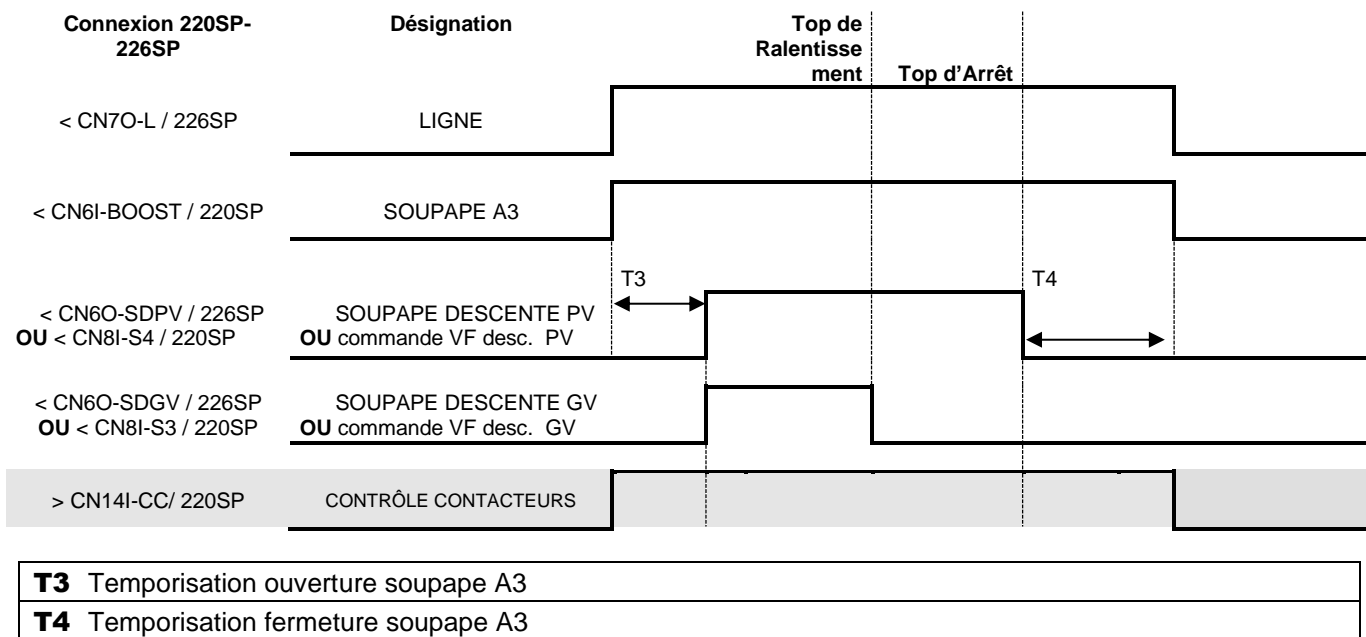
Connexion 220SP-226SP

Désignation

Top de Ralentissement

Top d'Arrêt

< CN7O-L / 226SP

LIGNE

< CN6I-BOOST / 220SP

SOUPAPE A3

T3

T4

< CN6O-SDPV / 226SP
**OU** < CN8I-S4 / 220SP

SOUPAPE DESCENTE PV
**OU** commande VF desc. PV

< CN6O-SDGV / 226SP
**OU** < CN8I-S3 / 220SP

SOUPAPE DESCENTE GV
**OU** commande VF desc. GV

> CN14I-CC/ 220SP

CONTRÔLE CONTACTEURS

| | |
|---|---|
| **T3** | Temporisation ouverture soupape A3 |
| **T4** | Temporisation fermeture soupape A3 |